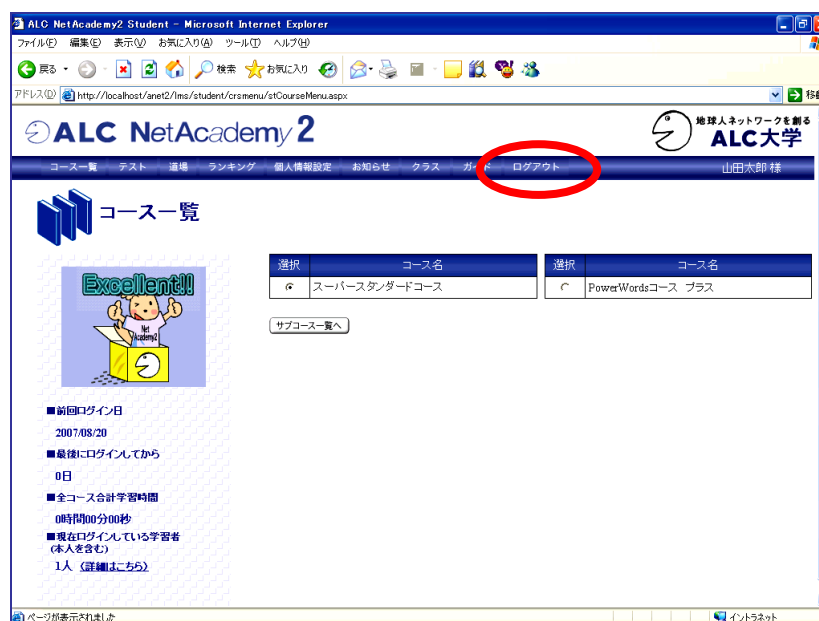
ALC NetAcademy2 Student - Microsoft Internet Explorer

ファイル(F) 編集(E) 表示(V) お気に入り(A) ツール(T) ヘルプ(H)

戻る 検索 お気に入り

アドレス(D) http://localhost/anet2/lms/student/crsmenu/stCourseMenu.aspx

移動

ALC NetAcademy 2

地球人ネットワークを創る ALC大学

コース一覧 テスト 道場 ランキング 個人情報設定 お知らせ クラス ガイド ログアウト 山田太郎 様

コース一覧

Excellent!!

Net Academy2

| 選択 | コース名 |
|---|---|
| ⊙ | スーパースタンダードコース |

| 選択 | コース名 |
|---|---|
| ○ | PowerWordsコース プラス |

サブコース一覧へ

■前回ログイン日

2007/08/20

■最後にログインしてから

0日

■全コース合計学習時間

0時間00分00秒

■現在ログインしている学習者 (本人を含む)

1人 (詳細はこちら)

ページが表示されました

イントラネット